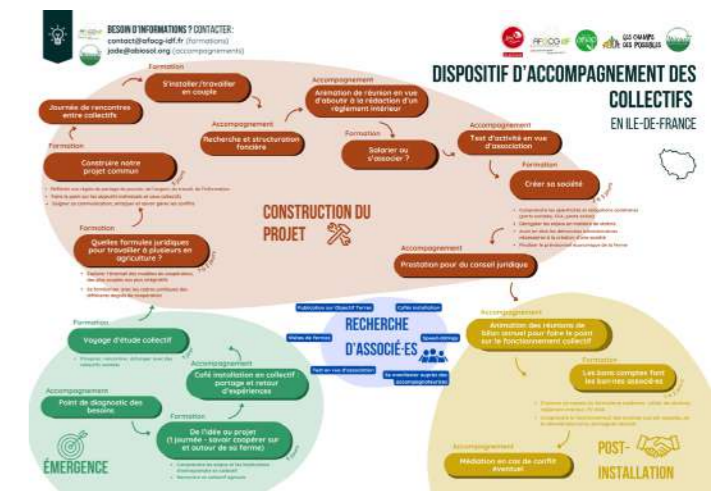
BESOIN D'INFORMATIONS ? CONTACTER :
contact@afocg-idf.fr (formations)
jade@abiosol.org (accompagnements)

LES CHAMPS DES POSSIBLES

DISPOSITIF D'ACCOMPAGNEMENT DES COLLECTIFS
EN ILE-DE-FRANCE

Formation
S'installer/travailler en couple

Journée de rencontres entre collectifs

Accompagnement
Recherche et structuration foncière

Accompagnement
Animation de réunion en vue d'aboutir à la rédaction d'un règlement intérieur

Formation
Construire notre projet commun

Formation
Salarier ou s'associer ?

Accompagnement
Test d'activité en vue d'association

Formation
Créer sa société

CONSTRUCTION DU PROJET

Formation
Quelles formules juridiques pour travailler à plusieurs en agriculture ?

Accompagnement
Prestation pour du conseil juridique

RECHERCHE D'ASSOCIÉ·ES

Publications sur Objectif Terres
Cafés installation
Visites de fermes
Speed-dating
Test en vue d'association
Se manifester auprès des accompagnateurs

Formation
Voyage d'étude collectif

Accompagnement
Café installation en collectif partage et retour d'expériences

Accompagnement
Point de diagnostic des besoins

Formation
De l'idée au projet (1 journée - savoir coopérer sur et autour de sa ferme)

ÉMERGENCE

Accompagnement
Animation des réunions de bilan annuel pour faire le point sur le fonctionnement collectif

Formation
Les bons comptes font les bonnes associées

Accompagnement
Médiation en cas de conflit éventuel

POST-INSTALLATION